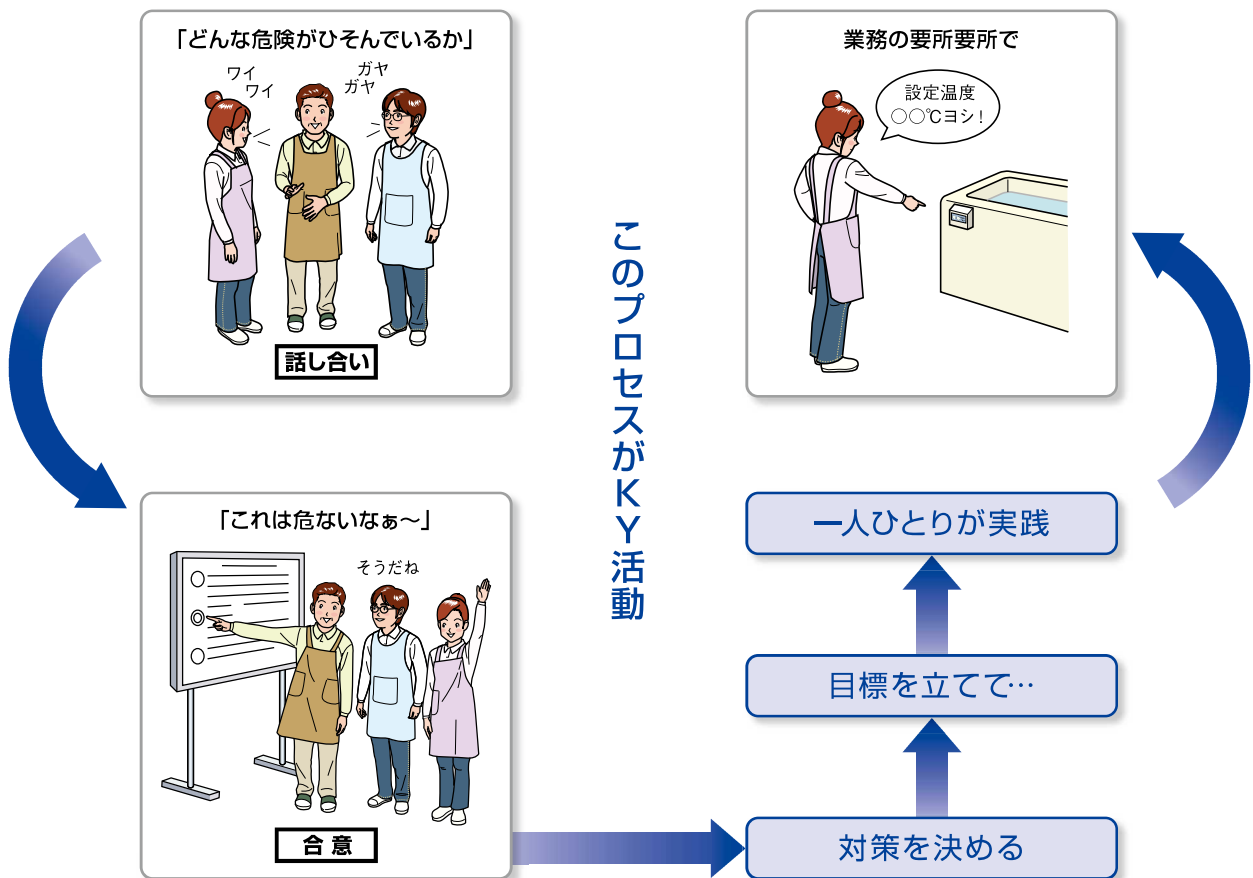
「どんな危険がひそんでいるか」

ワイ
ワイ

ガヤ
ガヤ

話し合い

業務の要所要所で

設定温度
○○℃ヨシ！

このプロセスがＫＹ活動

「これは危ないなぁ〜」

そうだね

合 意

一人ひとりが実践

目標を立てて…

対策を決める